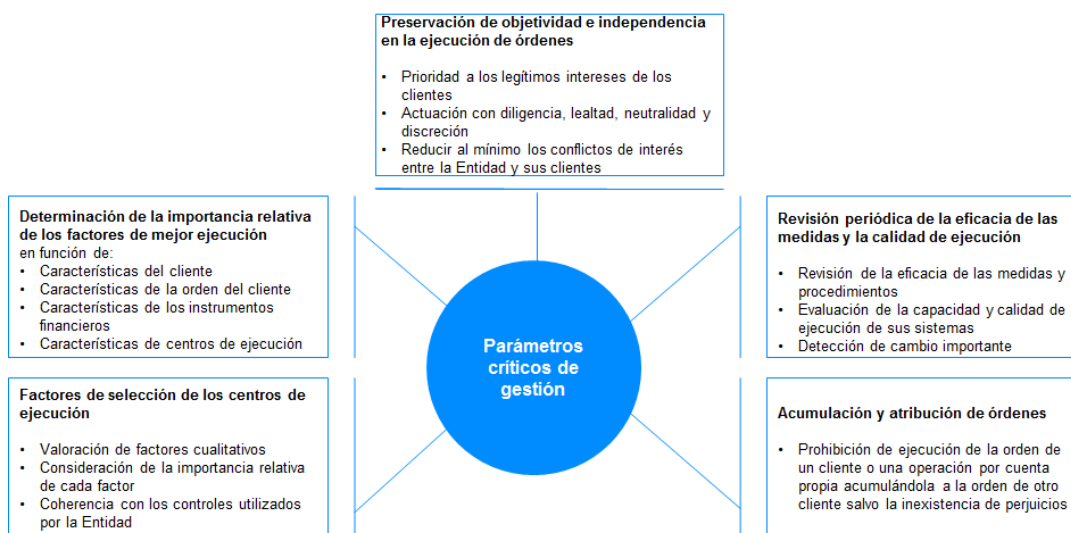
**Preservación de objetividad e independencia en la ejecución de órdenes**

- Prioridad a los legítimos intereses de los clientes
- Actuación con diligencia, lealtad, neutralidad y discreción
- Reducir al mínimo los conflictos de interés entre la Entidad y sus clientes

**Determinación de la importancia relativa de los factores de mejor ejecución**
en función de:
- Características del cliente
- Características de la orden del cliente
- Características de los instrumentos financieros
- Características de centros de ejecución

Parámetros críticos de gestión

**Revisión periódica de la eficacia de las medidas y la calidad de ejecución**

- Revisión de la eficacia de las medidas y procedimientos
- Evaluación de la capacidad y calidad de ejecución de sus sistemas
- Detección de cambio importante

**Factores de selección de los centros de ejecución**

- Valoración de factores cualitativos
- Consideración de la importancia relativa de cada factor
- Coherencia con los controles utilizados por la Entidad

**Acumulación y atribución de órdenes**

- Prohibición de ejecución de la orden de un cliente o una operación por cuenta propia acumulándola a la orden de otro cliente salvo la inexistencia de perjuicios